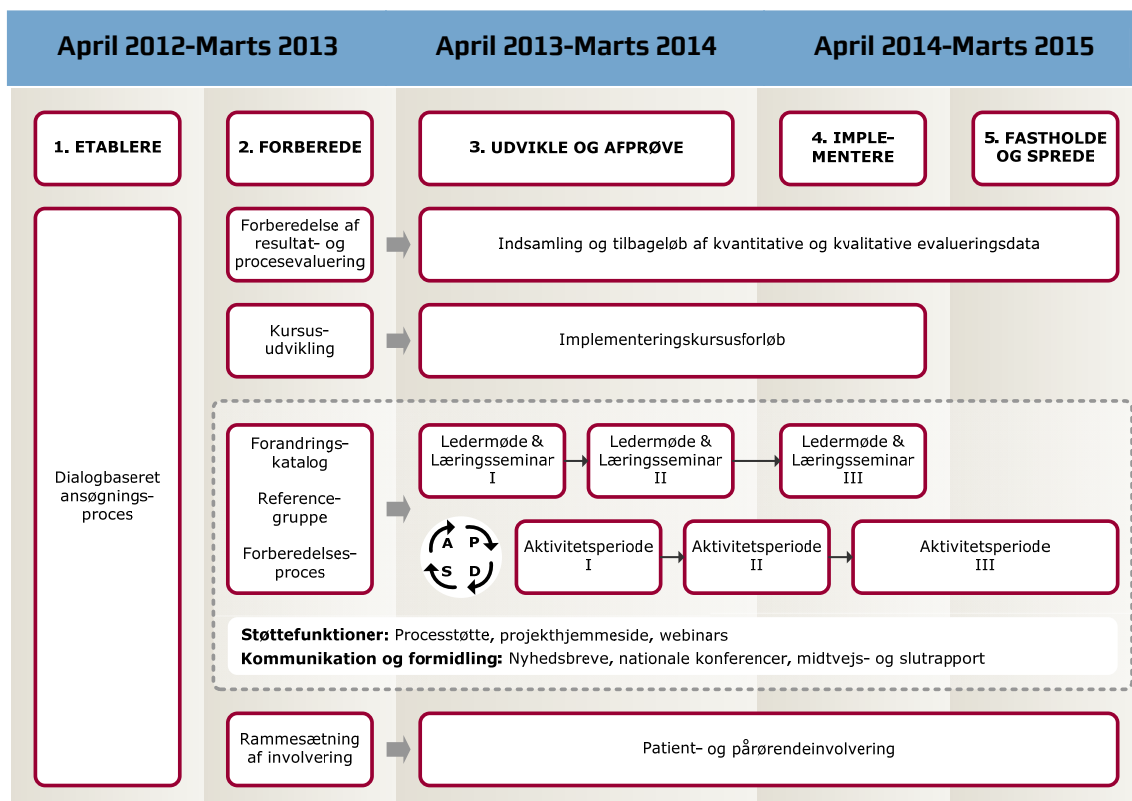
April 2012-Marts 2013

April 2013-Marts 2014

April 2014-Marts 2015

1. ETABLERE

2. FORBEREDE

3. UDVIKLE OG AFPRØVE

4. IMPLEMENTERE

5. FASTHOLDE OG SPREDE

Dialogbaseret ansøgningsproces

Forberedelse af resultat- og procesevaluering

Indsamling og tilbageløb af kvantitative og kvalitative evalueringsdata

Kursusudvikling

Implementeringskursusforløb

Forandringskatalog

Referencegruppe

Forberedelsesproces

Ledermøde & Læringsseminar I

Ledermøde & Læringsseminar II

Ledermøde & Læringsseminar III

A P S D

Aktivitetsperiode I

Aktivitetsperiode II

Aktivitetsperiode III

Støttefunktioner: Processtøtte, projekthjemmeside, webinars
Kommunikation og formidling: Nyhedsbreve, nationale konferencer, midtvejs- og slutrapport

Rammesætning af involvering

Patient- og pårørendeinvolvering